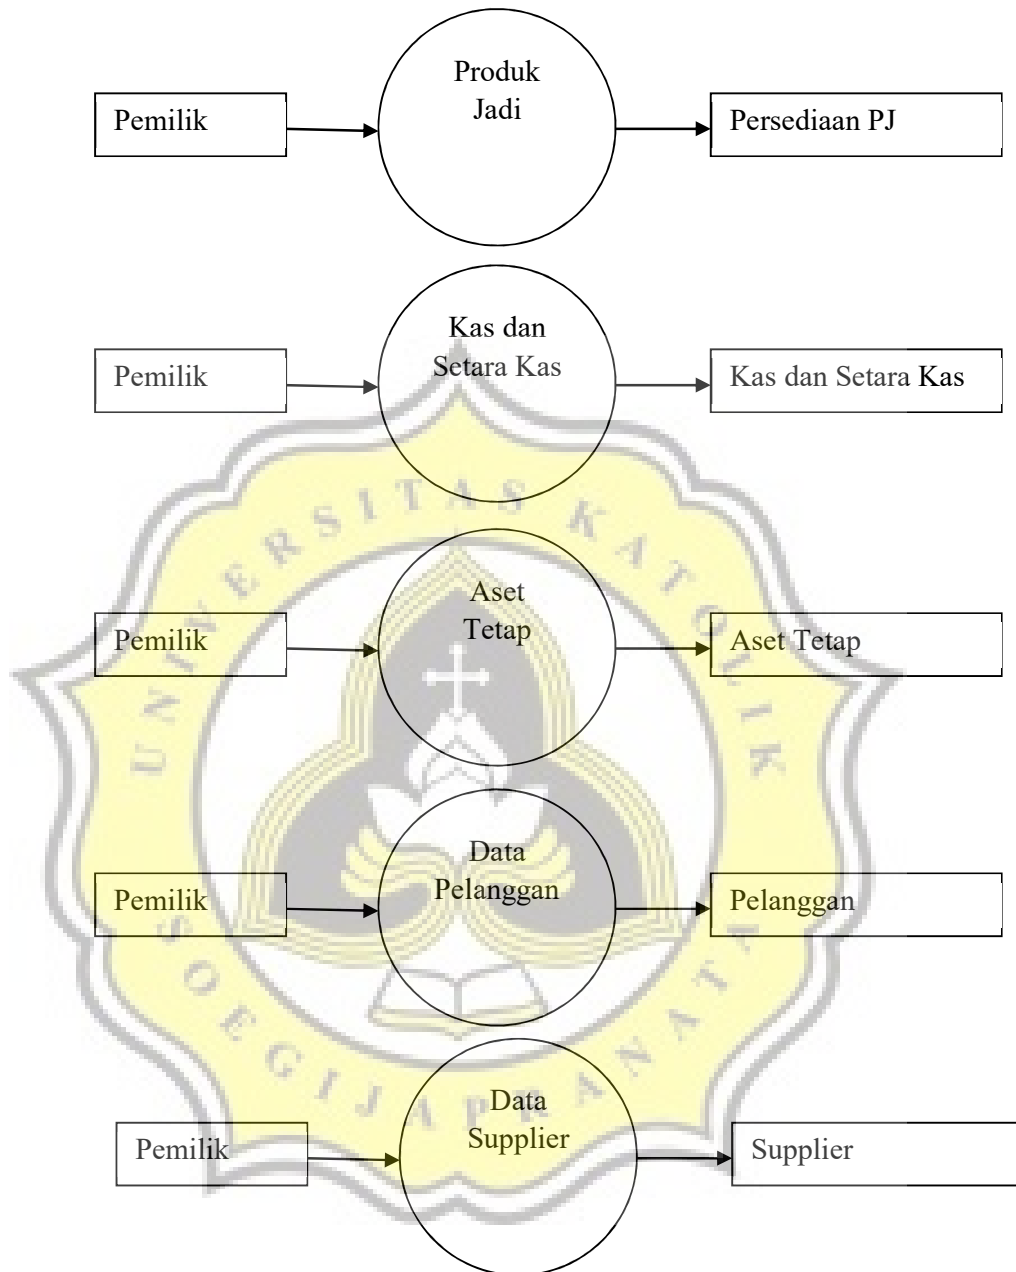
Pemilik

Produk Jadi

Persediaan PJ

Pemilik

Kas dan Setara Kas

Kas dan Setara Kas

Pemilik

Aset Tetap

Aset Tetap

Pemilik

Data Pelanggan

Pelanggan

Pemilik

Data Supplier

Supplier

UNIVERSITAS KATOLIK SOEGIJAPRANATA